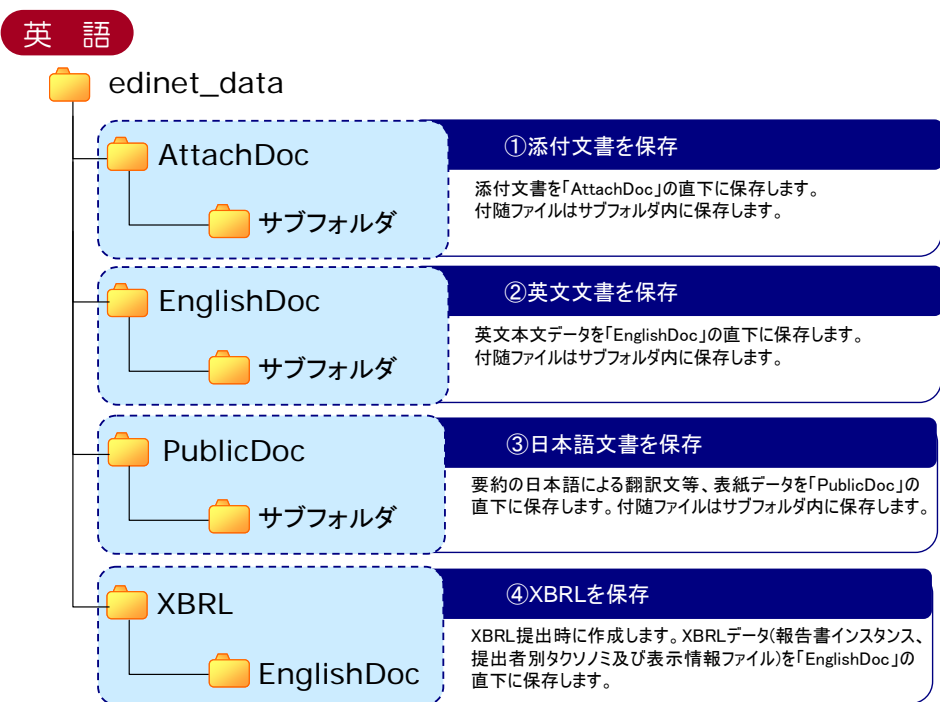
英語

edinet_data

AttachDoc

サブフォルダ

①添付文書を保存

添付文書を「AttachDoc」の直下に保存します。
付随ファイルはサブフォルダ内に保存します。

EnglishDoc

サブフォルダ

②英文文書を保存

英文本文データを「EnglishDoc」の直下に保存します。
付随ファイルはサブフォルダ内に保存します。

PublicDoc

サブフォルダ

③日本語文書を保存

要約の日本語による翻訳文等、表紙データを「PublicDoc」の直下に保存します。付随ファイルはサブフォルダ内に保存します。

XBRL

EnglishDoc

④XBRLを保存

XBRL提出時に作成します。XBRLデータ(報告書インスタンス、提出者別タクソノミ及び表示情報ファイル)を「EnglishDoc」の直下に保存します。